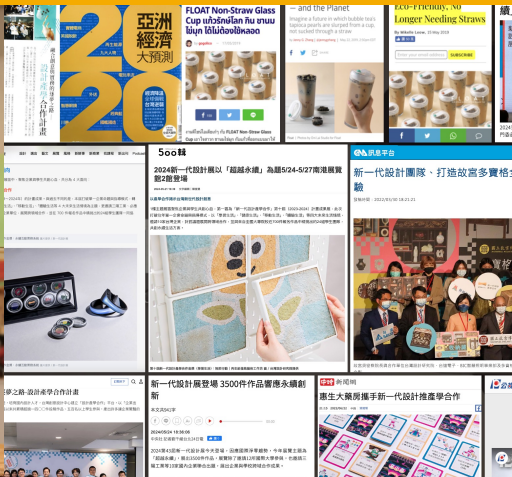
亞洲經濟大預測

2020

合作計畫

FLOAT Non-Straw Glass Cup แก้วที่ไม่ต้องใช้หลอด

and the Planet

Imagine a future in which bubble tea's tapioca pearls are slurped from a cup, not sucked through a straw

Eco-Friendly, No Longer Needing Straws

500輯

2024新一代設計展以「超越永續」為題5/24-5/27南港展覽館2館登場

新一代設計團隊、打造故宮多寶格

新一代設計展登場 3500件作品響應永續創新

中時新聞網

惠生大藥房攜手新一代設計推產學合作